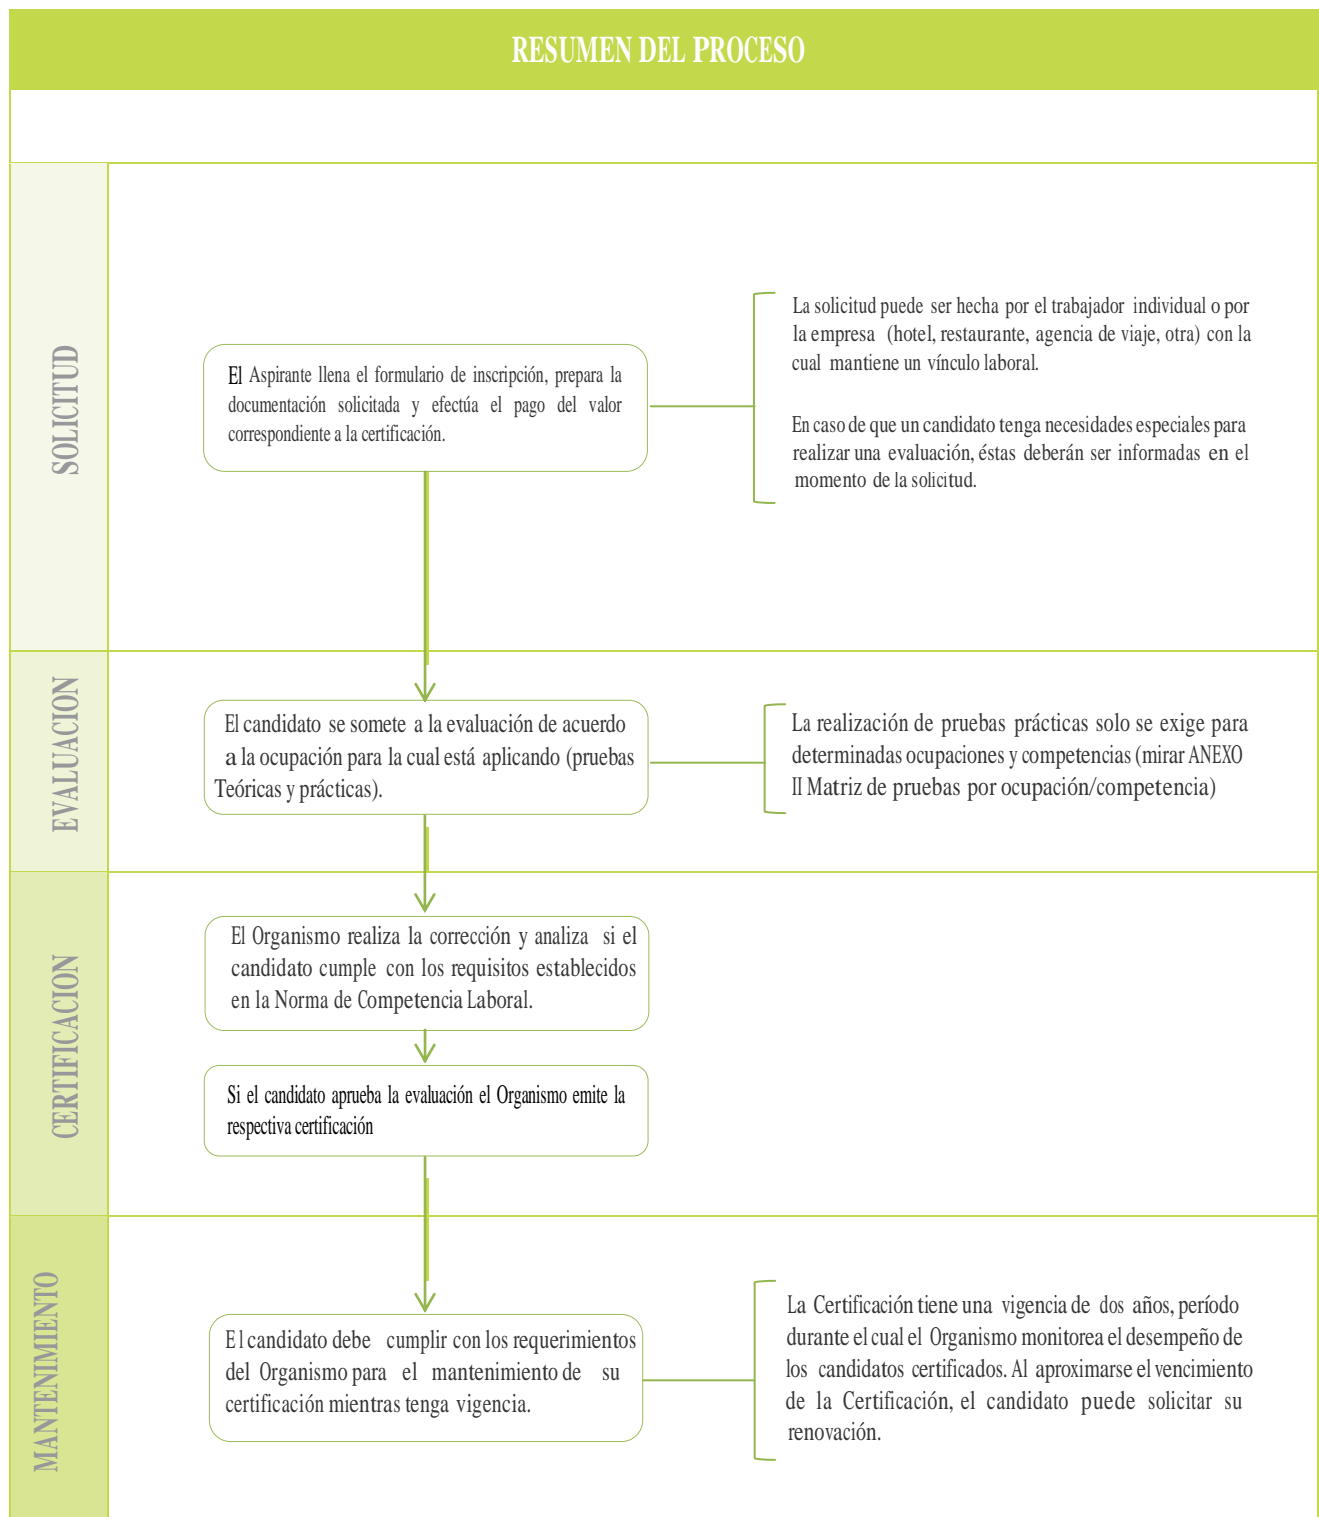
RESUMEN DEL PROCESO

SOLICITUD

El Aspirante llena el formulario de inscripción, prepara la documentación solicitada y efectúa el pago del valor correspondiente a la certificación.

La solicitud puede ser hecha por el trabajador individual o por la empresa (hotel, restaurante, agencia de viaje, otra) con la cual mantiene un vínculo laboral.

En caso de que un candidato tenga necesidades especiales para realizar una evaluación, éstas deberán ser informadas en el momento de la solicitud.

EVALUACION

El candidato se somete a la evaluación de acuerdo a la ocupación para la cual está aplicando (pruebas Teóricas y prácticas).

La realización de pruebas prácticas solo se exige para determinadas ocupaciones y competencias (mirar ANEXO II Matriz de pruebas por ocupación/competencia)

CERTIFICACION

El Organismo realiza la corrección y analiza si el candidato cumple con los requisitos establecidos en la Norma de Competencia Laboral.

Si el candidato aprueba la evaluación el Organismo emite la respectiva certificación

MANTENIMIENTO

El candidato debe cumplir con los requerimientos del Organismo para el mantenimiento de su certificación mientras tenga vigencia.

La Certificación tiene una vigencia de dos años, período durante el cual el Organismo monitorea el desempeño de los candidatos certificados. Al aproximarse el vencimiento de la Certificación, el candidato puede solicitar su renovación.